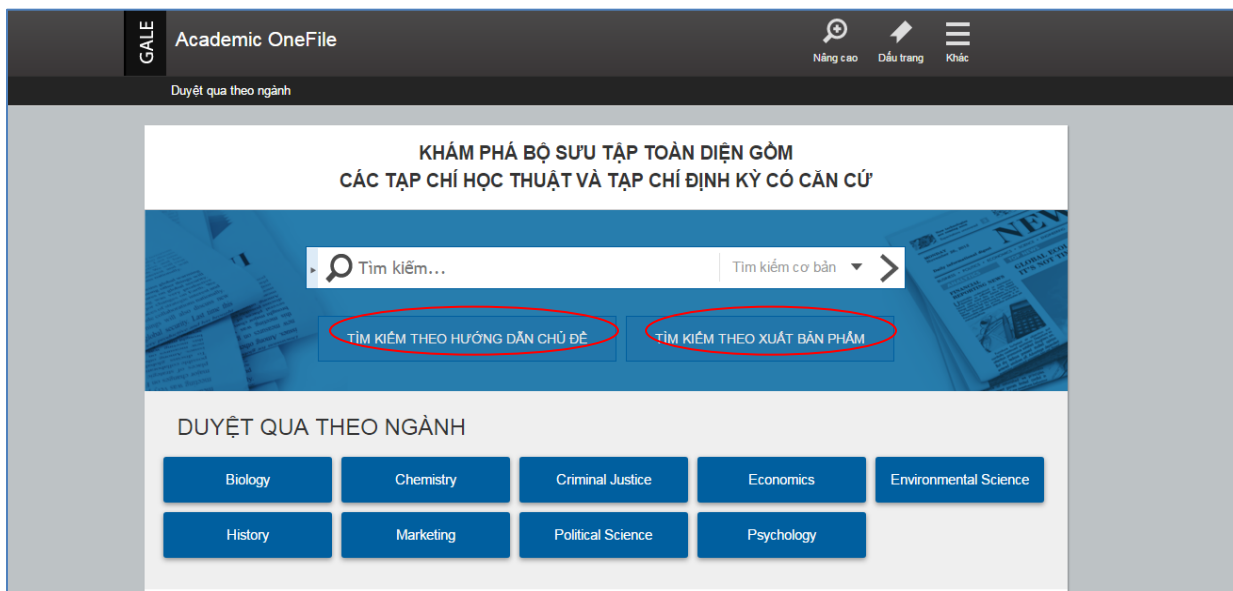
GALE Academic OneFile

Nâng cao Dấu trang Khác

Duyệt qua theo ngành

KHÁM PHÁ BỘ SƯU TẬP TOÀN DIỆN GỒM CÁC TẠP CHÍ HỌC THUẬT VÀ TẠP CHÍ ĐỊNH KỲ CÓ CĂN CỨ

Tìm kiếm...

Tìm kiếm cơ bản

TÌM KIẾM THEO HƯỚNG DẪN CHỦ ĐỀ

TÌM KIẾM THEO XUẤT BẢN PHẨM

DUYỆT QUA THEO NGÀNH

Biology
Chemistry
Criminal Justice
Economics
Environmental Science
History
Marketing
Political Science
Psychology